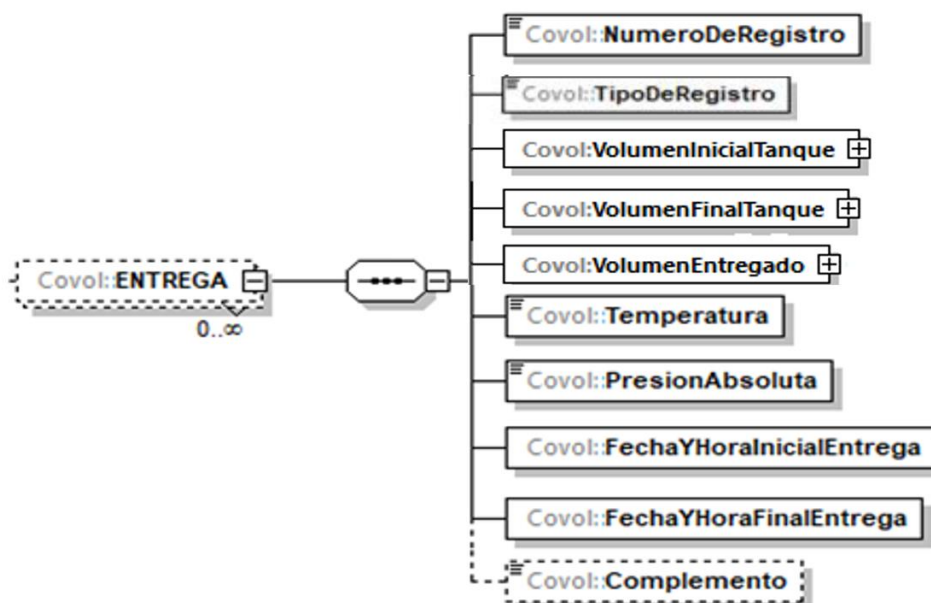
Covol:ENTREGA
0..∞
Covol:NumeroDeRegistro
Covol:TipoDeRegistro
Covol:VolumenInicialTanque
Covol:VolumenFinalTanque
Covol:VolumenEntregado
Covol:Temperatura
Covol:PresionAbsoluta
Covol:FechaYHoraInicialEntrega
Covol:FechaYHoraFinalEntrega
Covol:Complemento